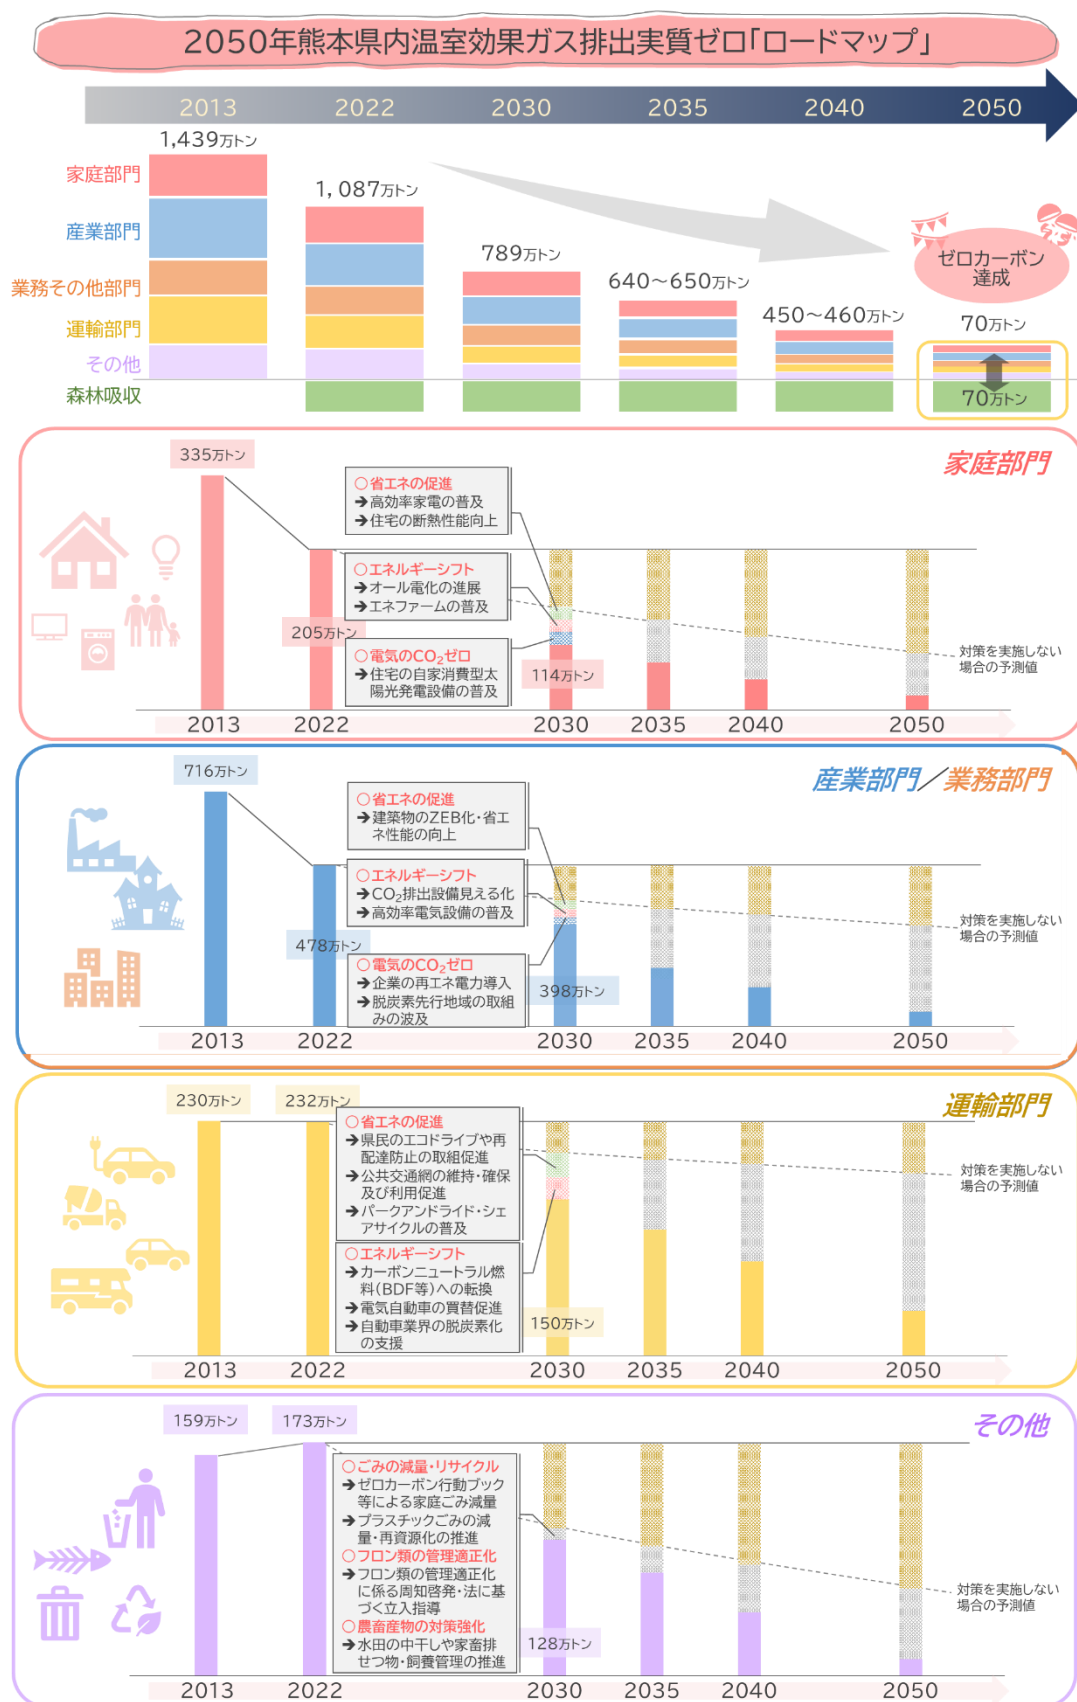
2050年熊本県内温室効果ガス排出実質ゼロ「ロードマップ」

2013 2022 2030 2035 2040 2050

1,439万トン

1,087万トン

789万トン

640〜650万トン

450〜460万トン

70万トン

ゼロカーボン達成

家庭部門
産業部門
業務その他部門
運輸部門
その他
森林吸収

70万トン

家庭部門

335万トン

205万トン

114万トン

○省エネの促進
➔高効率家電の普及
➔住宅の断熱性能向上

○エネルギーシフト
➔オール電化の進展
➔エネファームの普及

○電気の$CO_2$ゼロ
➔住宅の自家消費型太陽光発電設備の普及

対策を実施しない場合の予測値

2013 2022 2030 2035 2040 2050

産業部門／業務部門

716万トン

478万トン

398万トン

○省エネの促進
➔建築物のZEB化・省エネ性能の向上

○エネルギーシフト
➔$CO_2$排出設備見える化
➔高効率電気設備の普及

○電気の$CO_2$ゼロ
➔企業の再エネ電力導入
➔脱炭素先行地域の取組みの波及

対策を実施しない場合の予測値

2013 2022 2030 2035 2040 2050

運輸部門

230万トン

232万トン

150万トン

○省エネの促進
➔県民のエコドライブや再配達防止の取組促進
➔公共交通網の維持・確保及び利用促進
➔パークアンドライド・シェアサイクルの普及

○エネルギーシフト
➔カーボンニュートラル燃料(BDF等)への転換
➔電気自動車の買替促進
➔自動車業界の脱炭素化の支援

対策を実施しない場合の予測値

2013 2022 2030 2035 2040 2050

その他

159万トン

173万トン

128万トン

○ごみの減量・リサイクル
➔ゼロカーボン行動ブック等による家庭ごみ減量
➔プラスチックごみの減量・再資源化の推進
○フロン類の管理適正化
➔フロン類の管理適正化に係る周知啓発・法に基づく立入指導
○農畜産物の対策強化
➔水田の中干しや家畜排せつ物・飼養管理の推進

対策を実施しない場合の予測値

2013 2022 2030 2035 2040 2050